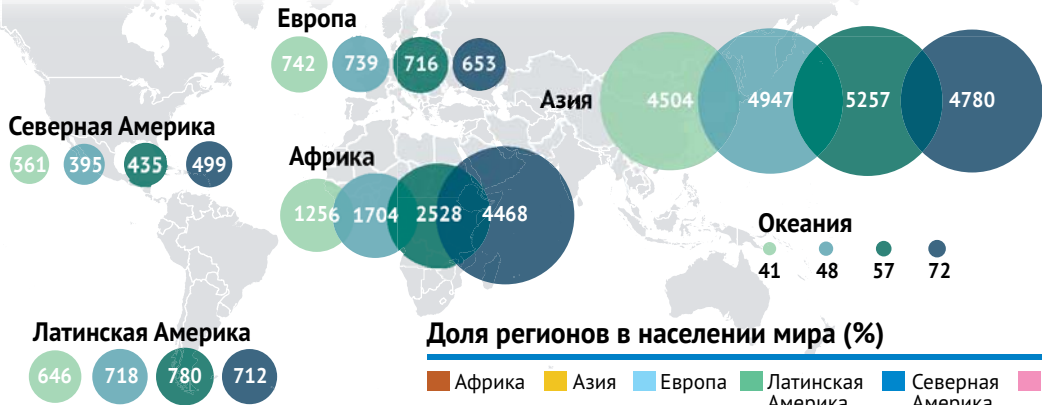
Европа

742 739 716 653

Северная Америка

361 395 435 499

Азия

4504 4947 5257 4780

Африка

1256 1704 2528 4468

Океания

41 48 57 72

Латинская Америка

646 718 780 712

Доля регионов в населении мира (%)

Африка Азия Европа Латинская Америка Северная Америка